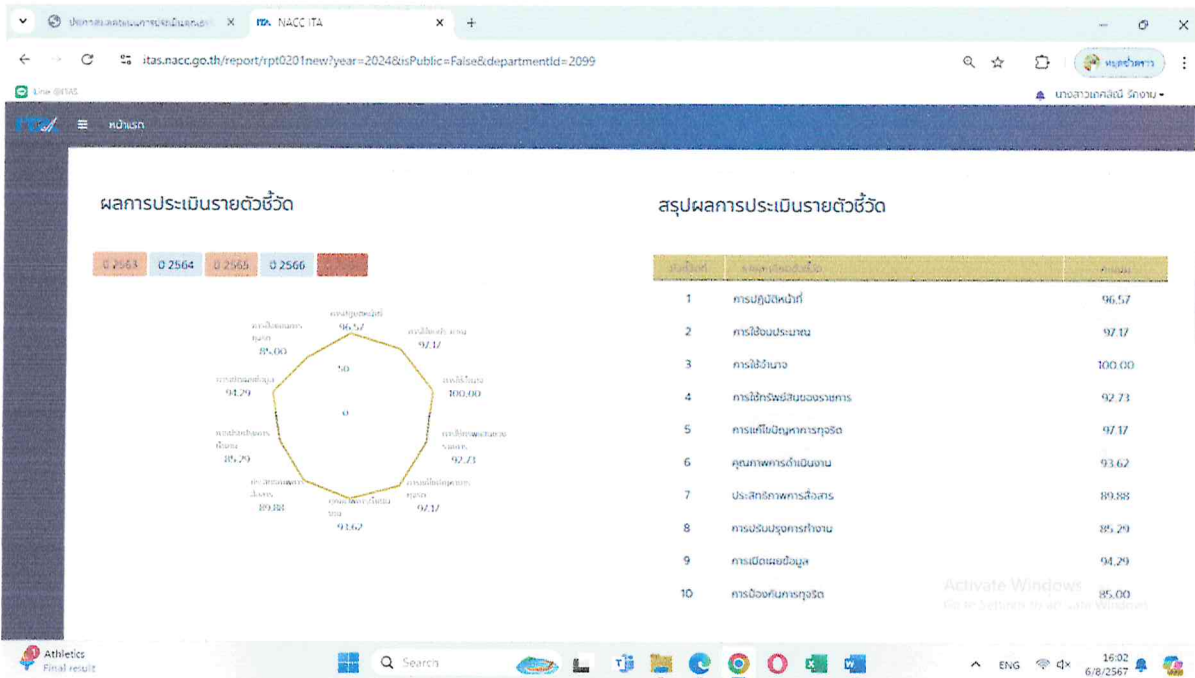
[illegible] NACC ITA

itas.nacc.go.th/report/rpt0201new?year=2024&isPublic=False&departmentId=2099

Line @ITAS

นางสาว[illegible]

ITA หน้าแรก

ผลการประเมินรายตัวชี้วัด

ปี 2563 ปี 2564 ปี 2565 ปี 2566 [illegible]

การปฏิบัติหน้าที่ 96.57
การใช้งบประมาณ 97.17
การใช้อำนาจ 100.00
การใช้ทรัพย์สินของราชการ 92.73
การแก้ไขปัญหาการทุจริต 97.17
คุณภาพการดำเนินงาน 93.62
ประสิทธิภาพการสื่อสาร 89.88
การปรับปรุงการทำงาน 85.29
การเปิดเผยข้อมูล 94.29
การป้องกันการทุจริต 85.00
50
0

สรุปผลการประเมินรายตัวชี้วัด

| ตัวชี้วัดที่ | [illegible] | คะแนน |
|---|---|---|
| 1 | การปฏิบัติหน้าที่ | 96.57 |
| 2 | การใช้งบประมาณ | 97.17 |
| 3 | การใช้อำนาจ | 100.00 |
| 4 | การใช้ทรัพย์สินของราชการ | 92.73 |
| 5 | การแก้ไขปัญหาการทุจริต | 97.17 |
| 6 | คุณภาพการดำเนินงาน | 93.62 |
| 7 | ประสิทธิภาพการสื่อสาร | 89.88 |
| 8 | การปรับปรุงการทำงาน | 85.29 |
| 9 | การเปิดเผยข้อมูล | 94.29 |
| 10 | การป้องกันการทุจริต | 85.00 |

Activate Windows
Go to Settings to activate Windows.

Athletics
Final result

Search

ENG 16:02 6/8/2567